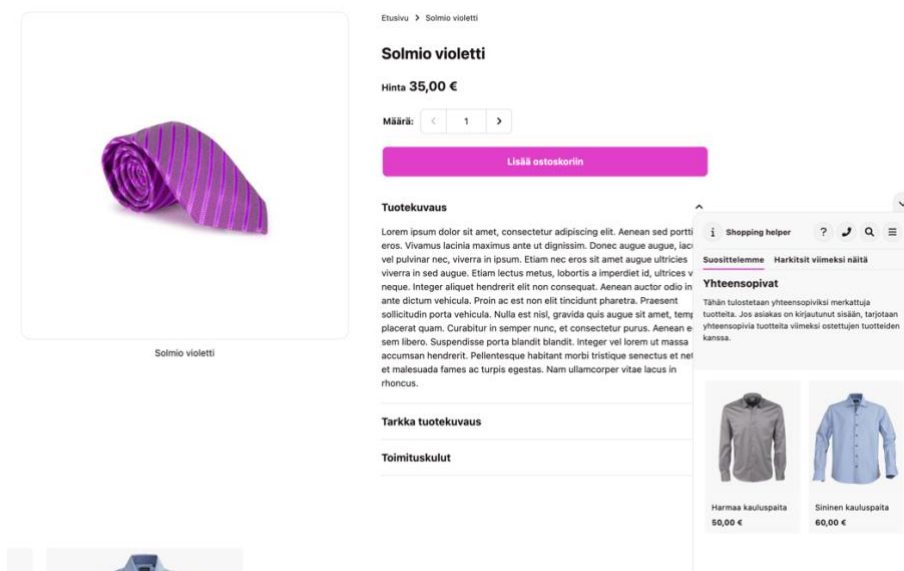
Etusivu > Solmio violetti

Solmio violetti

Hinta 35,00 €

Määrä: < 1 >

Lisää ostoskoriin

Solmio violetti

Tuotekuvaus

Lorem ipsum dolor sit amet, consectetur adipiscing elit. Aenean sed portti eros. Vivamus lacinia maximus ante ut dignissim. Donec augue augue, iac vel pulvinar nec, viverra in ipsum. Etiam nec eros sit amet augue ultricies viverra in sed augue. Etiam lectus metus, lobortis a imperdiet id, ultrices v neque. Integer aliquet hendrerit elit non consequat. Aenean auctor odio in ante dictum vehicula. Proin ac est non elit tincidunt pharetra. Praesent sollicitudin porta vehicula. Nulla est nisl, gravida quis augue sit amet, temp placerat quam. Curabitur in semper nunc, et consectetur purus. Aenean e sem libero. Suspendisse porta blandit blandit. Integer vel lorem ut massa accumsan hendrerit. Pellentesque habitant morbi tristique senectus et net et malesuada fames ac turpis egestas. Nam ullamcorper vitae lacus in rhoncus.

Tarkka tuotekuvaus

Toimituskulut

Shopping helper

Suosittelemme Harkitsit viimeksi näitä

Yhteensopivat

Tähän tulostetaan yhteensopiviksi merkattuja tuotteita. Jos asiakas on kirjautunut sisään, tarjotaan yhteensopivia tuotteita viimeksi ostettujen tuotteiden kanssa.

Harmaa kauluspaita
50,00 €

Sininen kauluspaita
60,00 €